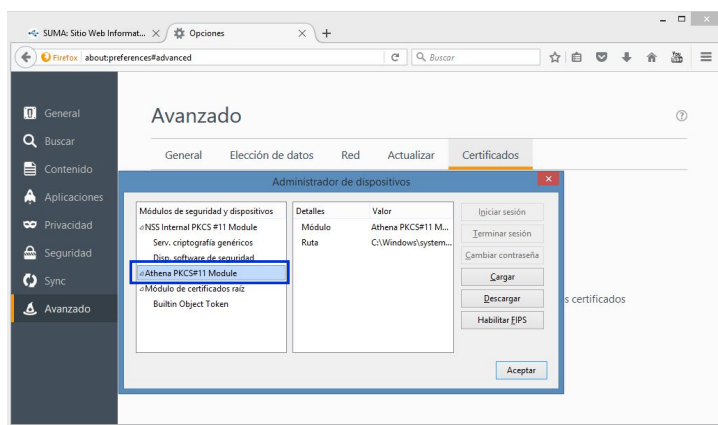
SUMA: Sitio Web Informat... ×
Opciones ×
+

Firefox about:preferences#advanced
Buscar

General
Buscar
Contenido
Aplicaciones
Privacidad
Seguridad
Sync
Avanzado

Avanzado

General | Elección de datos | Red | Actualizar | Certificados

Administrador de dispositivos

Módulos de seguridad y dispositivos
NSS Internal PKCS #11 Module
Serv. criptografía genéricos
Disp. software de seguridad
Athena PKCS#11 Module
Módulo de certificados raíz
Builtin Object Token

| Detalles | Valor |
|---|---|
| Módulo | Athena PKCS#11 M... |
| Ruta | C:\Windows\system... |

Iniciar sesión
Terminar sesión
Cambiar contraseña
Cargar
Descargar
Habilitar FIPS

Aceptar

s certificados